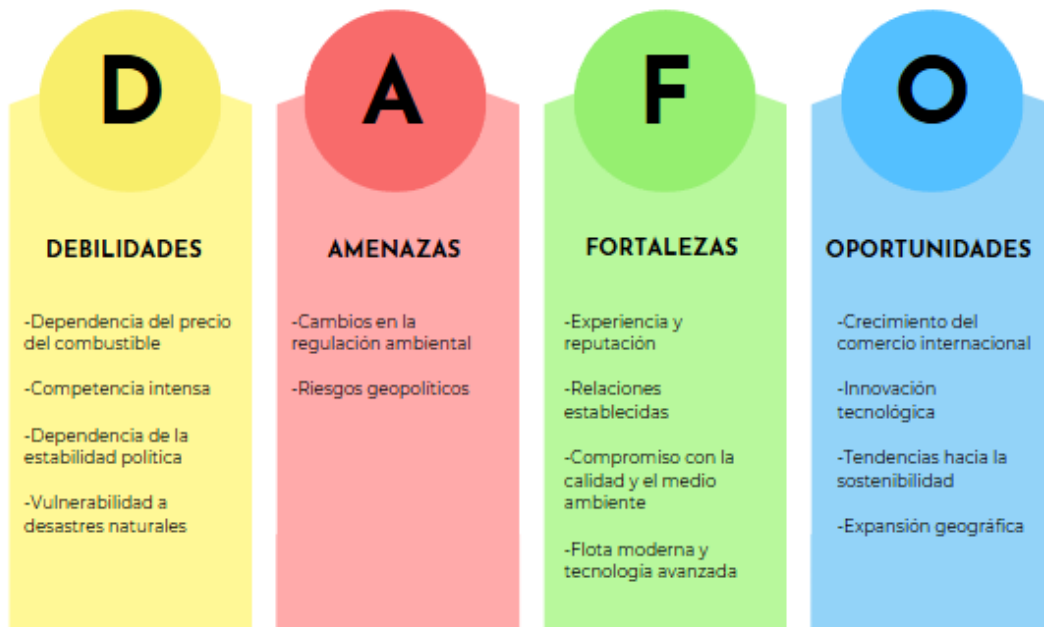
D

DEBILIDADES

-Dependencia del precio del combustible

-Competencia intensa

-Dependencia de la estabilidad política

-Vulnerabilidad a desastres naturales

A

AMENAZAS

-Cambios en la regulación ambiental

-Riesgos geopolíticos

F

FORTALEZAS

-Experiencia y reputación

-Relaciones establecidas

-Compromiso con la calidad y el medio ambiente

-Flota moderna y tecnología avanzada

O

OPORTUNIDADES

-Crecimiento del comercio internacional

-Innovación tecnológica

-Tendencias hacia la sostenibilidad

-Expansión geográfica